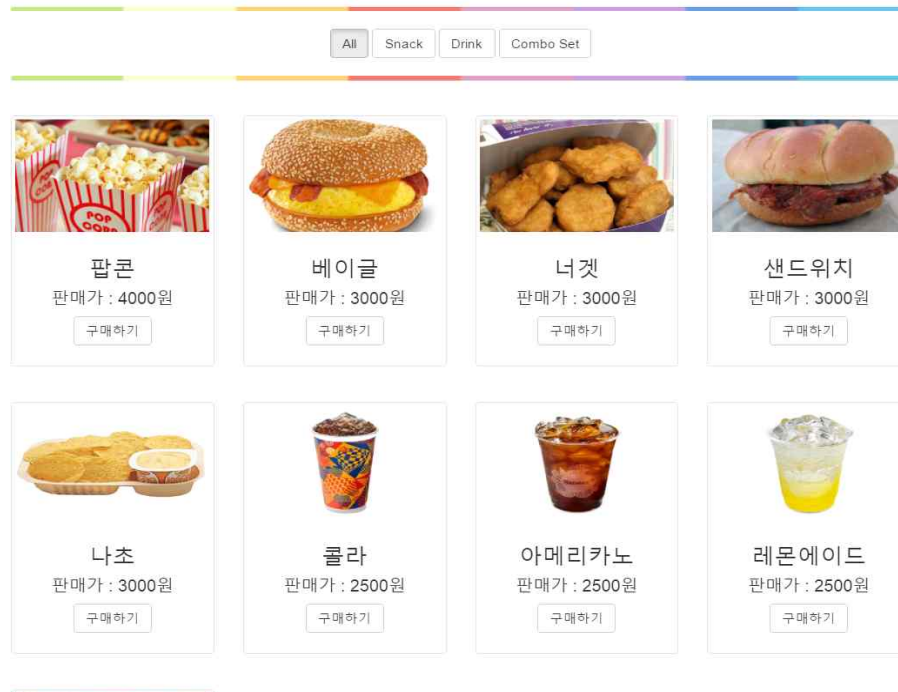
All Snack Drink Combo Set

POP CORN

팝콘
판매가 : 4000원
구매하기

베이글
판매가 : 3000원
구매하기

너겟
판매가 : 3000원
구매하기

샌드위치
판매가 : 3000원
구매하기

나초
판매가 : 3000원
구매하기

콜라
판매가 : 2500원
구매하기

아메리카노
판매가 : 2500원
구매하기

레몬에이드
판매가 : 2500원
구매하기